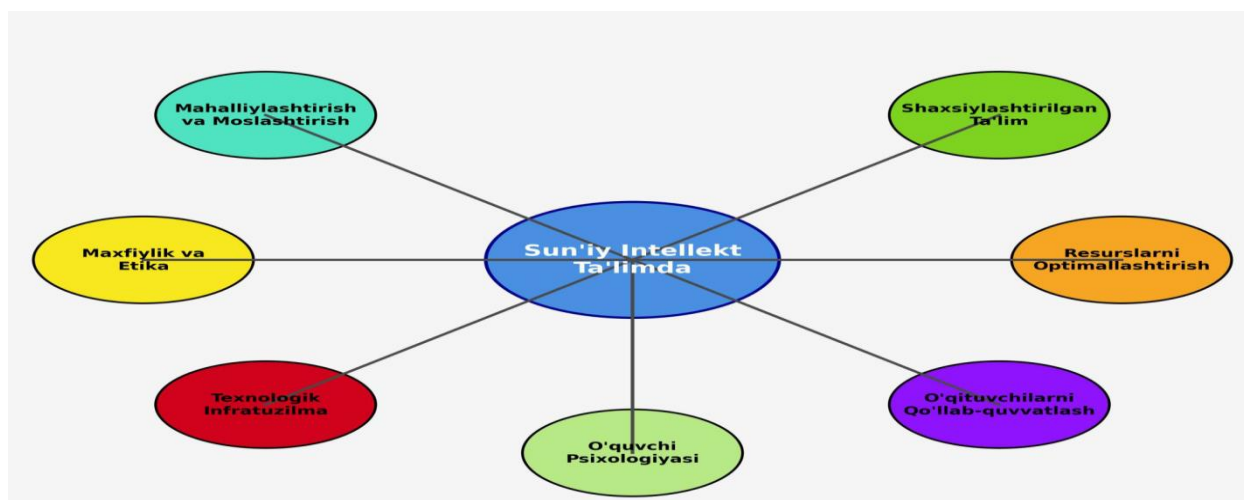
Mahalliylashtirish va Moslashtirish

Shaxsiylashtirilgan Ta'lim

Maxfiylik va Etika

Sun'iy Intellekt Ta'limda

Resurslarni Optimallashtirish

Texnologik Infratuzilma

O'qituvchilarni Qo'llab-quvvatlash

O'quvchi Psixologiyasi